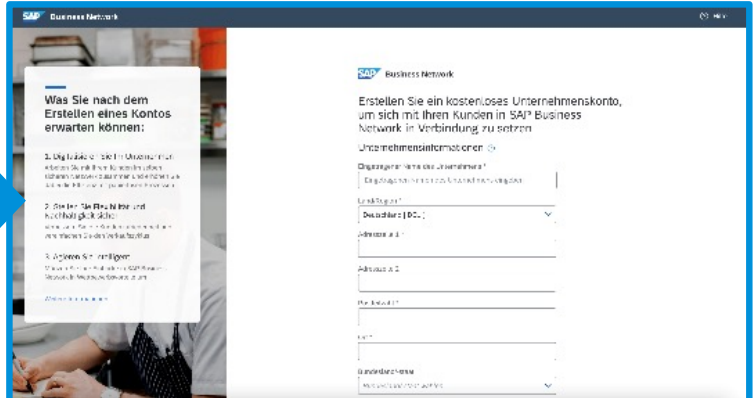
SAP Business Network

Hilfe

Was Sie nach dem Erstellen eines Kontos erwarten können:

1. Digitalisieren Sie Ihr Unternehmen
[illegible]

2. Steigern Sie Flexibilität und Nachhaltigkeit
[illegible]

3. Agieren Sie intelligent
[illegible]

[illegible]

SAP Business Network

Erstellen Sie ein kostenloses Unternehmenskonto, um sich mit Ihren Kunden in SAP Business Network in Verbindung zu setzen

Unternehmensinformationen

Eingetragener Name des Unternehmens *

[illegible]

Land/Region *

Deutschland [DEU]

Adresse Zeile 1 *

Adresse Zeile 2

Postleitzahl *

Ort *

Bundesland/Kanton

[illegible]